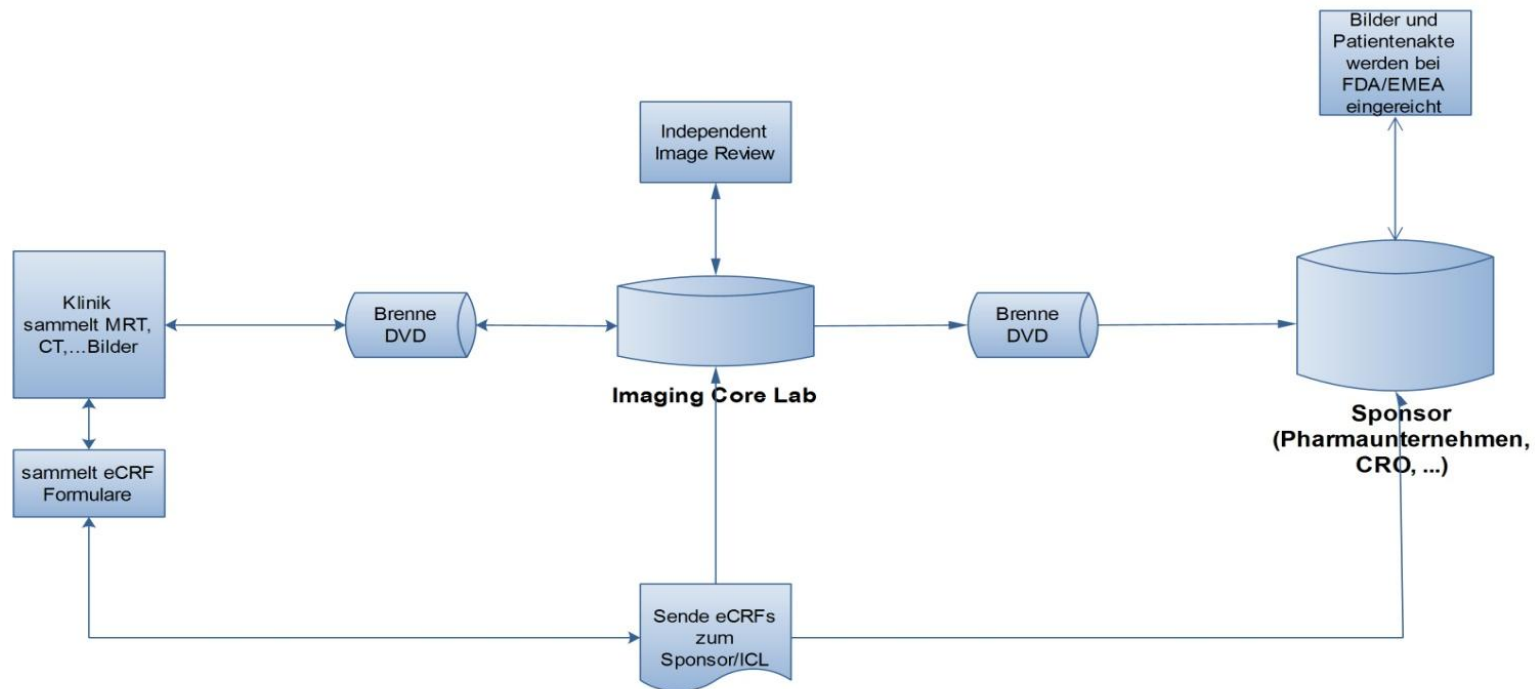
Bilder und Patientenakte werden bei FDA/EMEA eingereicht

Independent Image Review

Klinik sammelt MRT, CT,...Bilder

Brenne DVD

Imaging Core Lab

Brenne DVD

Sponsor (Pharmaunternehmen, CRO, ...)

sammelt eCRF Formulare

Sende eCRFs zum Sponsor/ICL